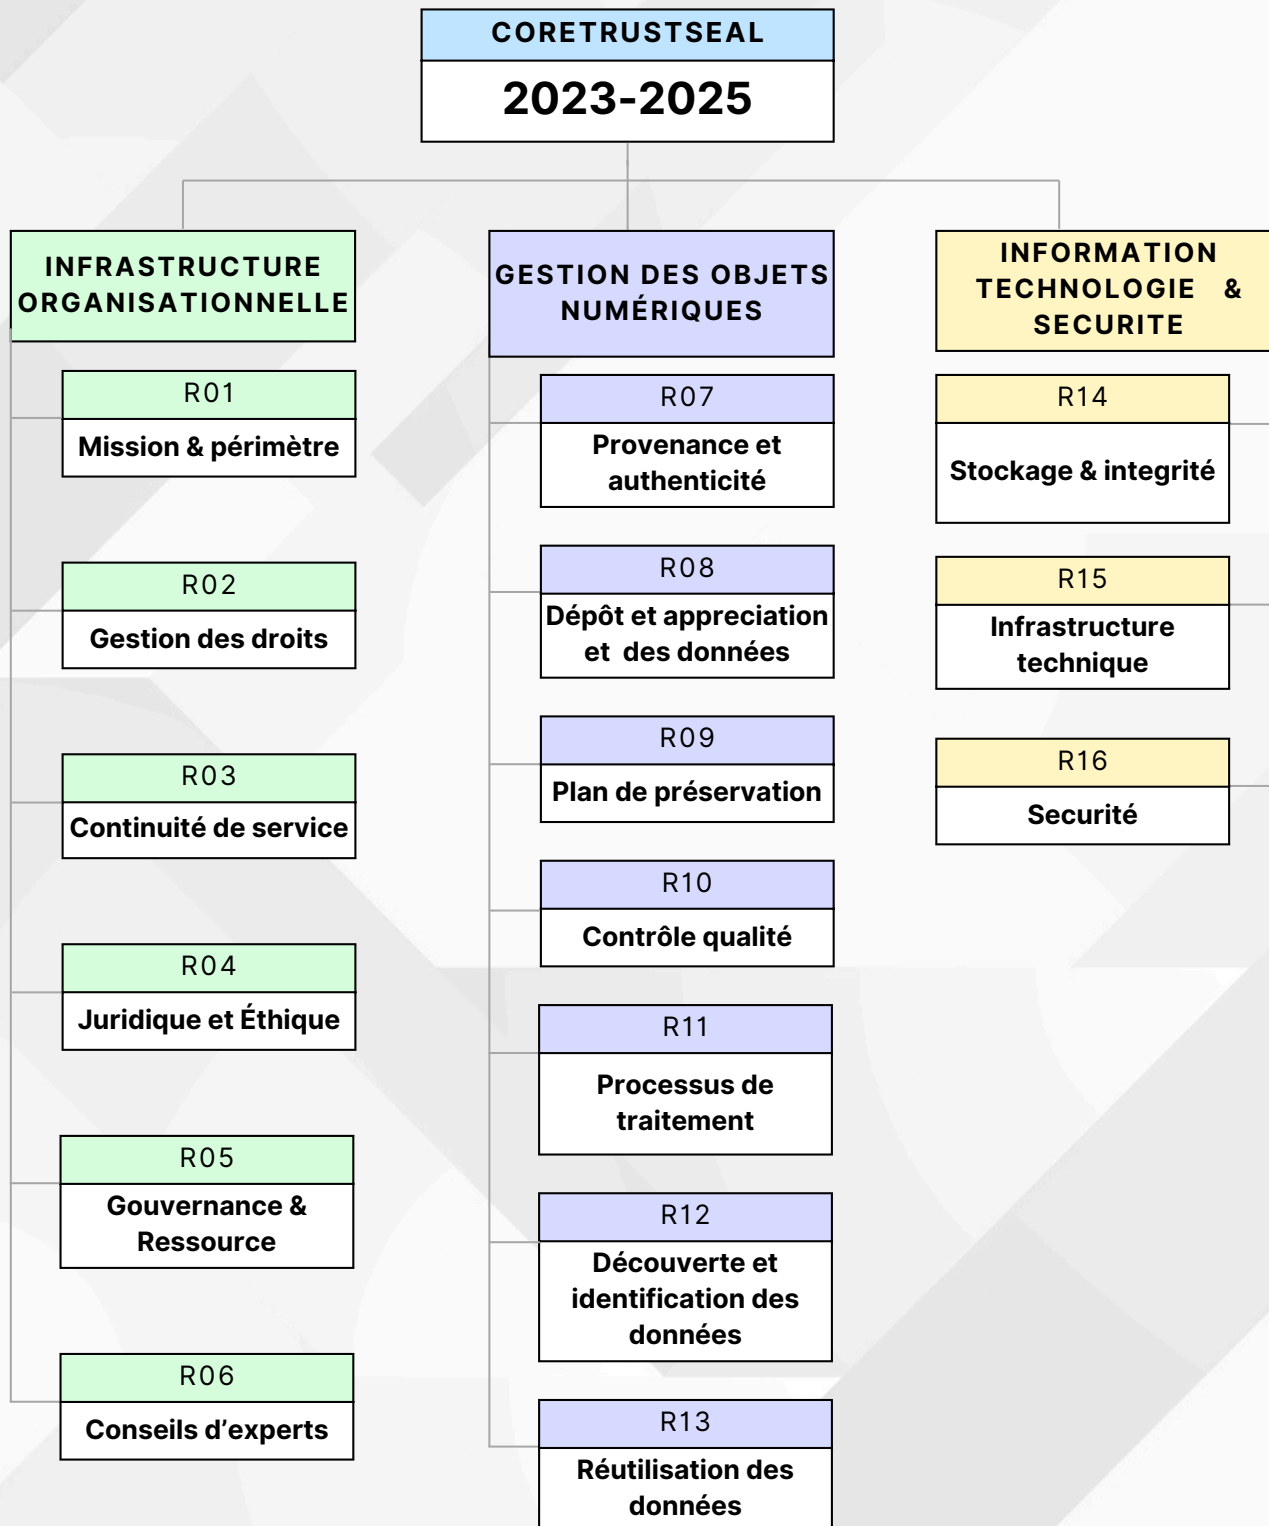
CORETRUSTSEAL

2023-2025

INFRASTRUCTURE ORGANISATIONNELLE

R01
Mission & périmètre

R02
Gestion des droits

R03
Continuité de service

R04
Juridique et Éthique

R05
Gouvernance & Ressource

R06
Conseils d'experts

GESTION DES OBJETS NUMÉRIQUES

R07
Provenance et authenticité

R08
Dépôt et appreciation et des données

R09
Plan de préservation

R10
Contrôle qualité

R11
Processus de traitement

R12
Découverte et identification des données

R13
Réutilisation des données

INFORMATION TECHNOLOGIE & SECURITE

R14
Stockage & integrité

R15
Infrastructure technique

R16
Securité